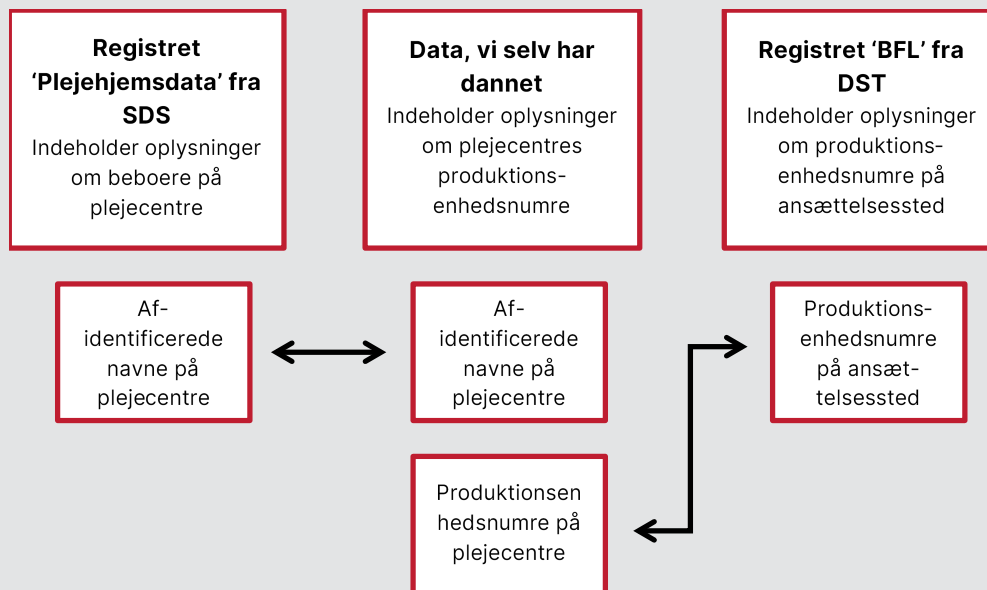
Registret 'Plejehjemsdata' fra SDS
Indeholder oplysninger om beboere på plejecentre

Data, vi selv har dannet
Indeholder oplysninger om plejecentres produktionsenhedsnumre

Registret 'BFL' fra DST
Indeholder oplysninger om produktionsenhedsnumre på ansættelsessted

Af-identificerede navne på plejecentre

Af-identificerede navne på plejecentre

Produktionsenhedsnumre på ansættelsessted

Produktionsen hedsnumre på plejecentre